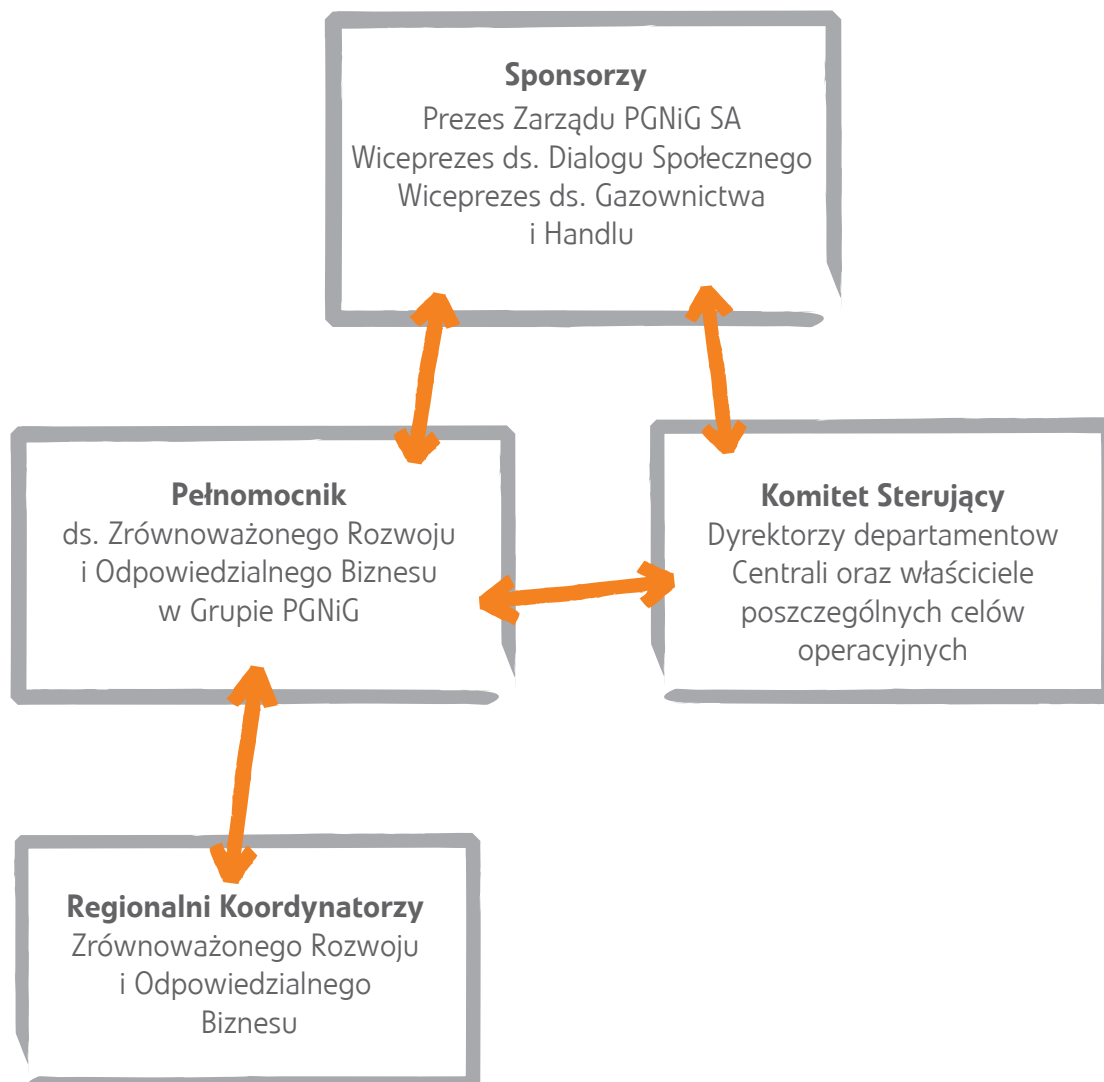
Sponsorzy
Prezes Zarządu PGNiG SA
Wiceprezes ds. Dialogu Społecznego
Wiceprezes ds. Gazownictwa i Handlu

Pełnomocnik
ds. Zrównoważonego Rozwoju i Odpowiedzialnego Biznesu w Grupie PGNiG

Komitet Sterujący
Dyrektorzy departamentów Centrali oraz właściciele poszczególnych celów operacyjnych

Regionalni Koordynatorzy
Zrównoważonego Rozwoju i Odpowiedzialnego Biznesu